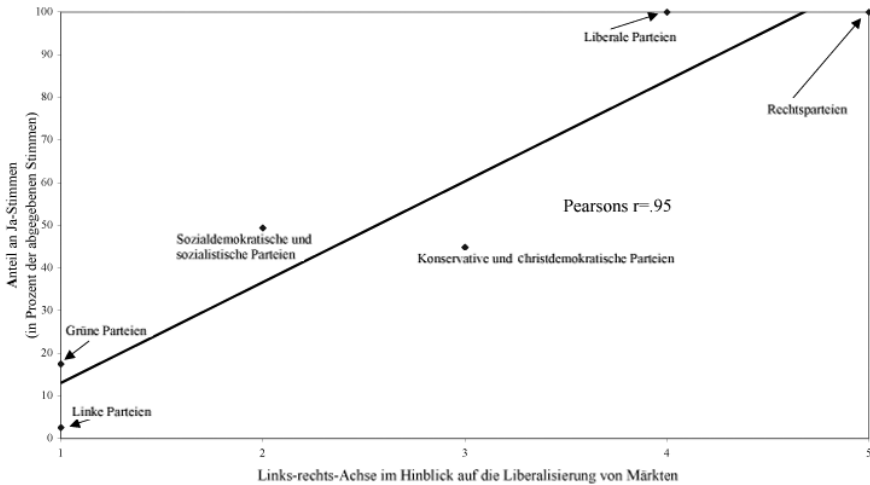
Anteil an Ja-Stimmen
(in Prozent der abgegebenen Stimmen)

100
90
80
70
60
50
40
30
20
10
0

Liberale Parteien

Rechtsparteien

Pearsons r=.95

Sozialdemokratische und sozialistische Parteien

Konservative und christdemokratische Parteien

Grüne Parteien

Linke Parteien

1
2
3
4
5

Links-rechts-Achse im Hinblick auf die Liberalisierung von Märkten